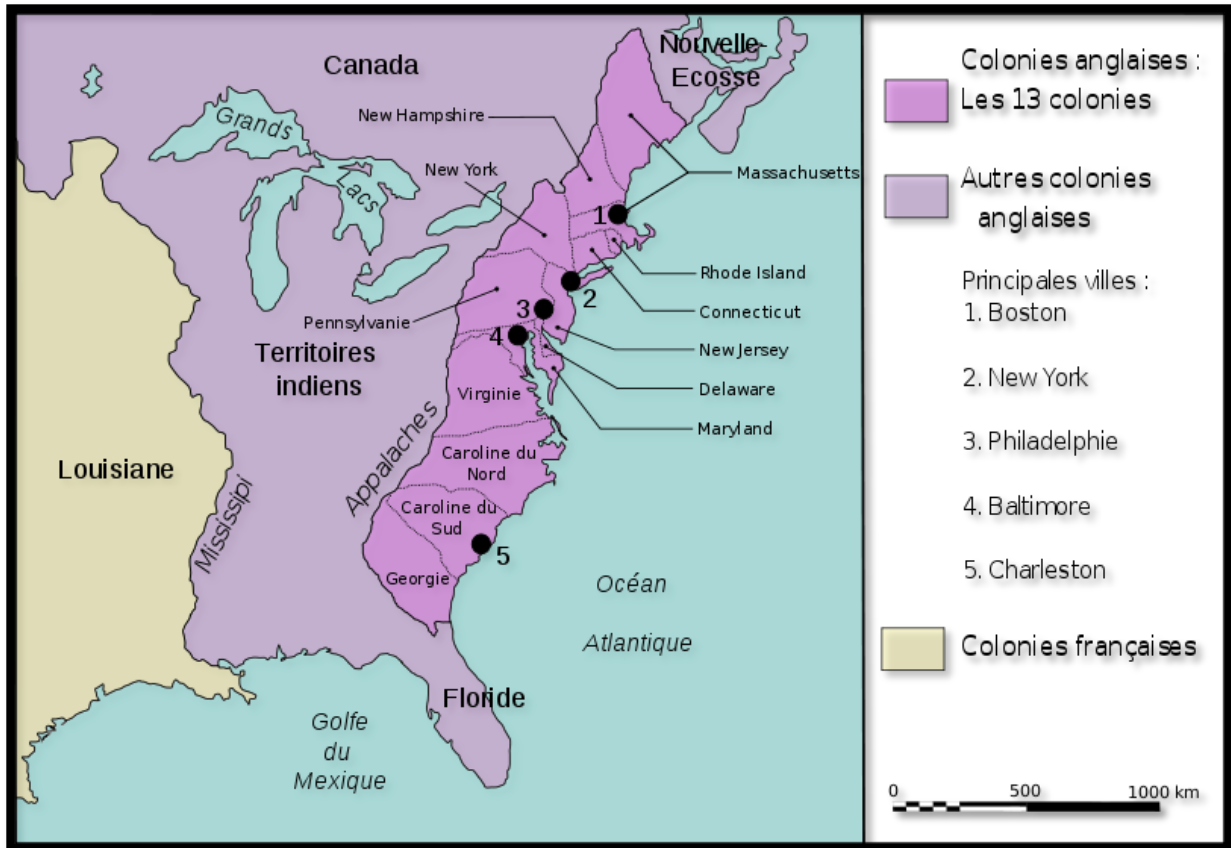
Canada

Nouvelle-Ecosse

Grands Lacs

New Hampshire

New York

Massachusetts

1

2

3

4

5

Rhode Island

Connecticut

New Jersey

Delaware

Maryland

Pennsylvanie

Territoires indiens

Virginie

Appalaches

Caroline du Nord

Caroline du Sud

Georgie

Louisiane

Missisipi

Océan Atlantique

Floride

Golfe du Mexique

Colonies anglaises :
Les 13 colonies

Autres colonies anglaises

Principales villes :
1. Boston

2. New York

3. Philadelphie

4. Baltimore

5. Charleston

Colonies françaises

0 500 1000 km